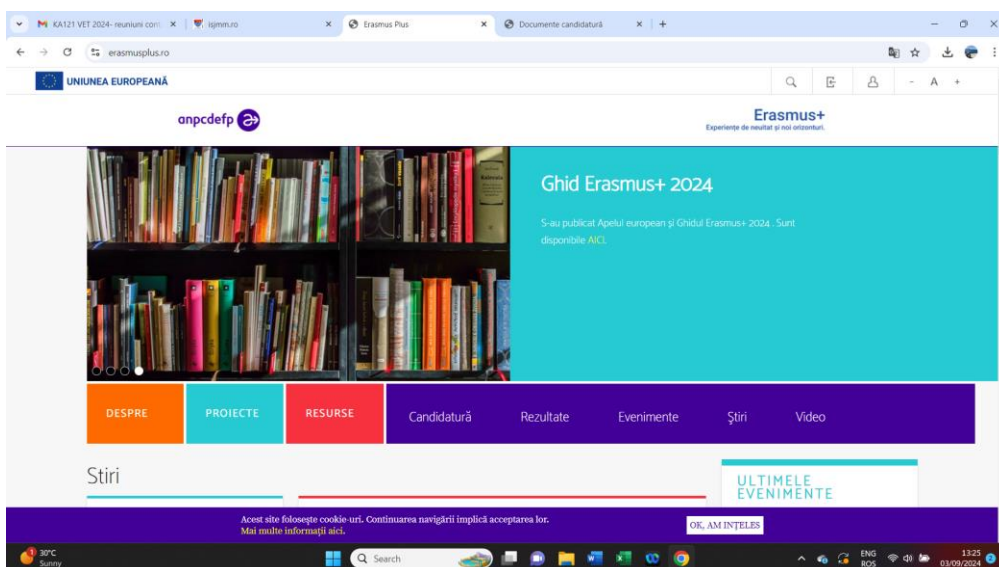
KA121 VET 2024- reuniuni con ×
isjmm.ro ×
Erasmus Plus ×
Documente candidatură ×
+

erasmusplus.ro

UNIUNEA EUROPEANĂ

- A +

anpcdefp

Erasmus+
Experiențe de neuitat și noi orizonturi.

Ghid Erasmus+ 2024

S-au publicat Apelul european și Ghidul Erasmus+ 2024 . Sunt disponibile AICI.

DESPRE
PROIECTE
RESURSE
Candidatură
Rezultate
Evenimente
Știri
Video

Stiri

ULTIMELE EVENIMENTE

Acest site folosește cookie-uri. Continuarea navigării implică acceptarea lor.
Mai multe informații aici.

OK, AM ÎNȚELES

30°C
Sunny

Search

ENG
ROS

13:25
03/09/2024